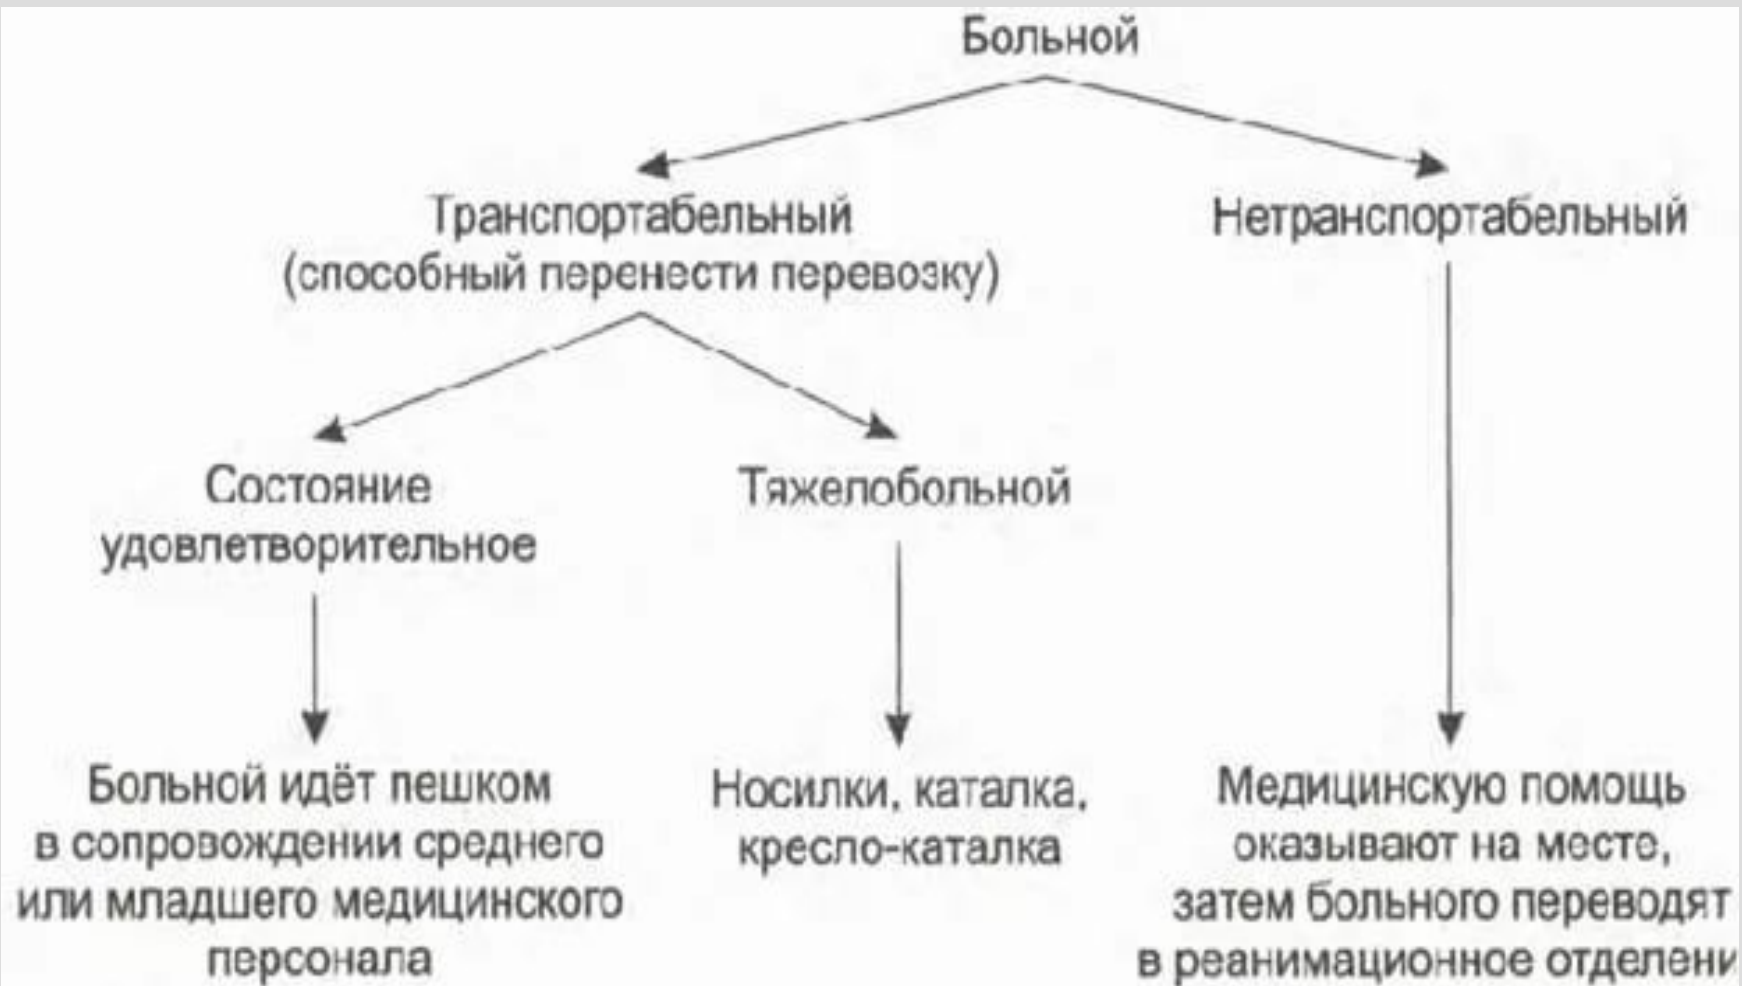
Больной

Транспортабельный (способный перенести перевозку)

Нетранспортабельный

Состояние удовлетворительное

Тяжелобольной

Больной идёт пешком в сопровождении среднего или младшего медицинского персонала

Носилки, каталка, кресло-каталка

Медицинскую помощь оказывают на месте, затем больного переводят в реанимационное отделени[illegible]